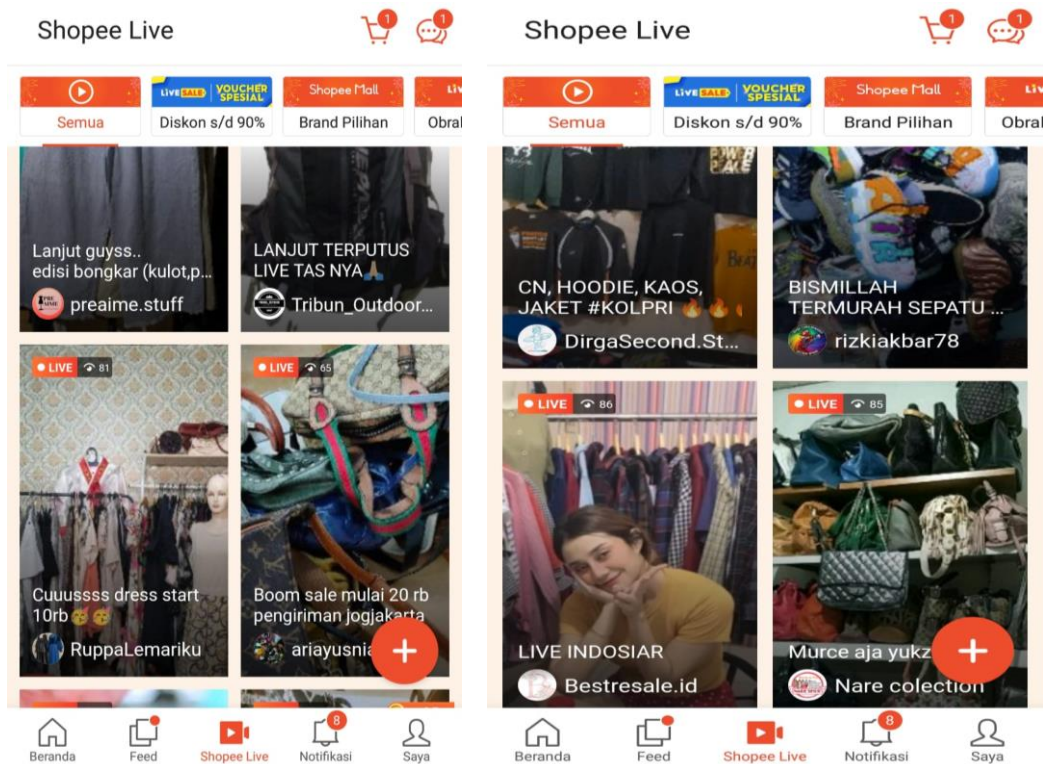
Shopee Live

1

1

LIVE SALE VOUCHER SPESIAL

Shopee Mall

LIV

Semua

Diskon s/d 90%

Brand Pilihan

Obral

Lanjut guyss.. edisi bongkar (kulot,p...

preaime.stuff

LANJUT TERPUTUS LIVE TAS NYA🙏

Tribun_Outdoor...

LIVE 81

LIVE 65

Cuuussss dress start 10rb🥳🥳

RuppaLemariku

Boom sale mulai 20 rb pengiriman jogjakarta

ariayusnia

+

Beranda

Feed

Shopee Live

8

Notifikasi

Saya

Shopee Live

1

1

LIVE SALE VOUCHER SPESIAL

Shopee Mall

LIV

Semua

Diskon s/d 90%

Brand Pilihan

Obral

CN, HOODIE, KAOS, JAKET #KOLPRI 🔥🔥

DirgaSecond.St...

BISMILLAH TERMURAH SEPATU ...

rizkiakbar78

LIVE 86

LIVE 85

LIVE INDOSIAR

Bestresale.id

Murce aja yukz

Nare colection

+

Beranda

Feed

Shopee Live

8

Notifikasi

Saya